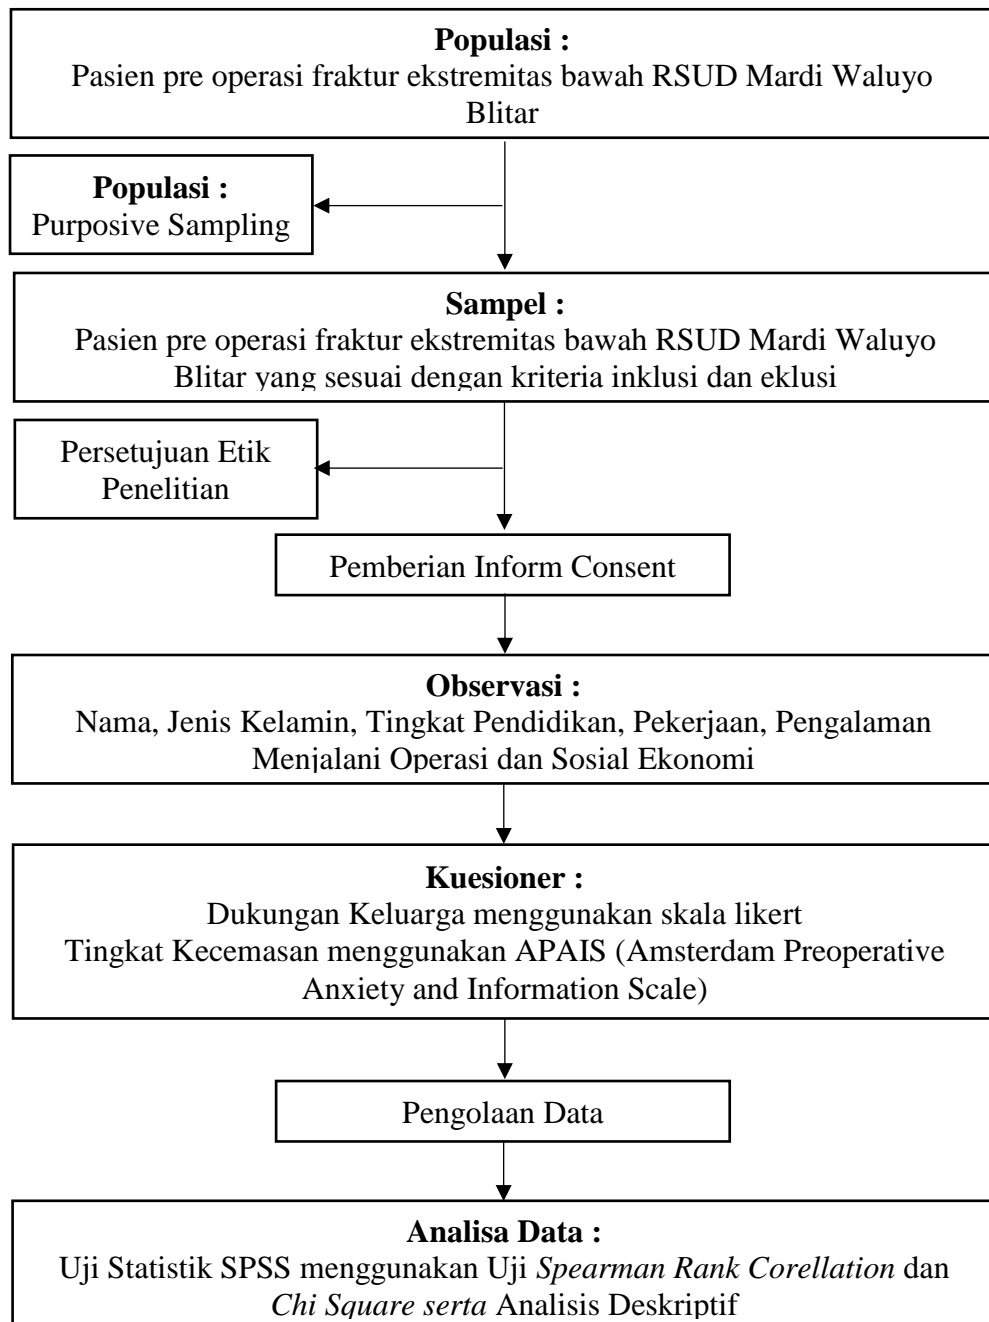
**Populasi :**
Pasien pre operasi fraktur ekstremitas bawah RSUD Mardi Waluyo Blitar

**Populasi :**
Purposive Sampling

**Sampel :**
Pasien pre operasi fraktur ekstremitas bawah RSUD Mardi Waluyo Blitar yang sesuai dengan kriteria inklusi dan eklusi

Persetujuan Etik Penelitian

Pemberian Inform Consent

**Observasi :**
Nama, Jenis Kelamin, Tingkat Pendidikan, Pekerjaan, Pengalaman Menjalani Operasi dan Sosial Ekonomi

**Kuesioner :**
Dukungan Keluarga menggunakan skala likert
Tingkat Kecemasan menggunakan APAIS (Amsterdam Preoperative Anxiety and Information Scale)

Pengolaan Data

**Analisa Data :**
Uji Statistik SPSS menggunakan Uji *Spearman Rank Corellation* dan *Chi Square serta* Analisis Deskriptif